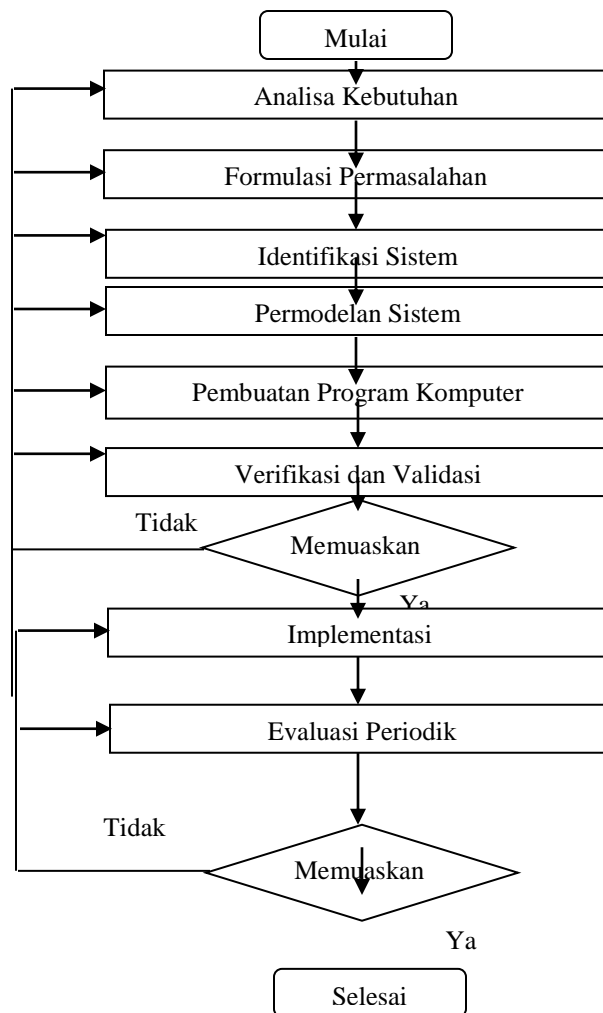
Mulai

Analisa Kebutuhan

Formulasi Permasalahan

Identifikasi Sistem

Permodelan Sistem

Pembuatan Program Komputer

Verifikasi dan Validasi

Tidak

Memuaskan

Ya

Implementasi

Evaluasi Periodik

Tidak

Memuaskan

Ya

Selesai